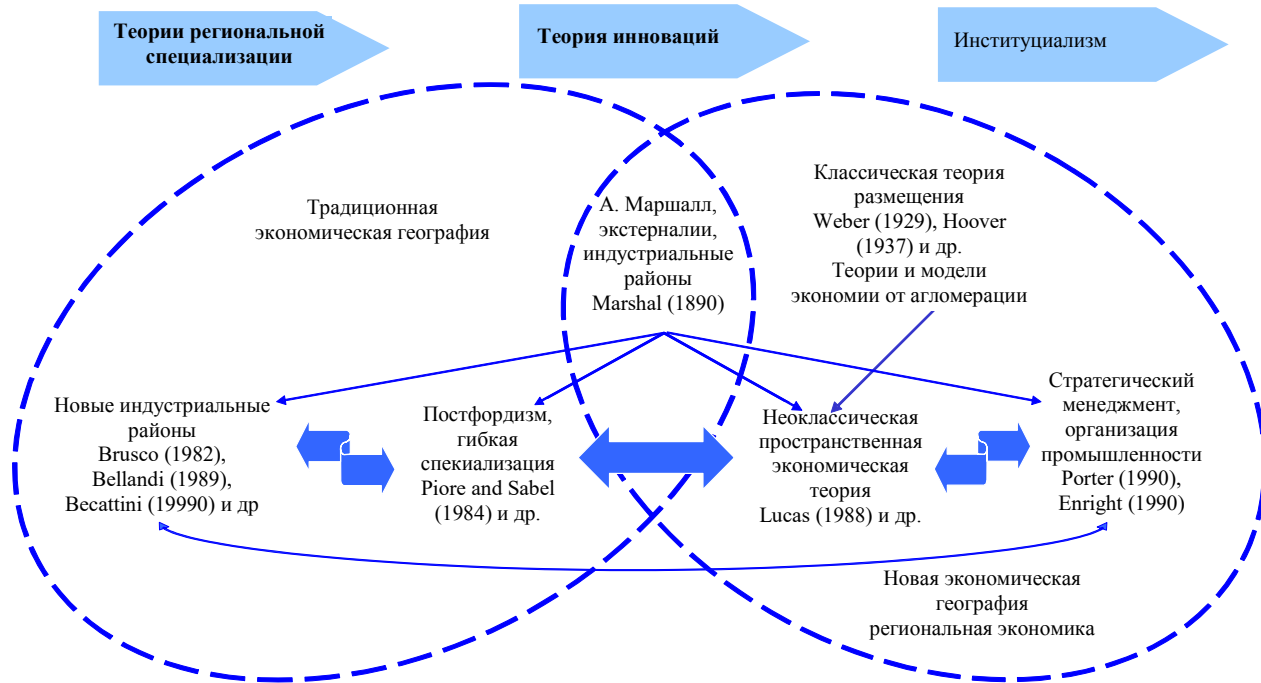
Теории региональной специализации

Теория инноваций

Институциализм

Традиционная экономическая география

А. Маршалл, экстерналии, индустриальные районы Marshal (1890)

Классическая теория размещения Weber (1929), Hoover (1937) и др.
Теории и модели экономии от агломерации

Новые индустриальные районы Brusco (1982), Bellandi (1989), Becattini (19990) и др

Постфордизм, гибкая спекиализация Piore and Sabel (1984) и др.

Неоклассическая пространственная экономическая теория Lucas (1988) и др.

Стратегический менеджмент, организация промышленности Porter (1990), Enright (1990)

Новая экономическая география региональная экономика